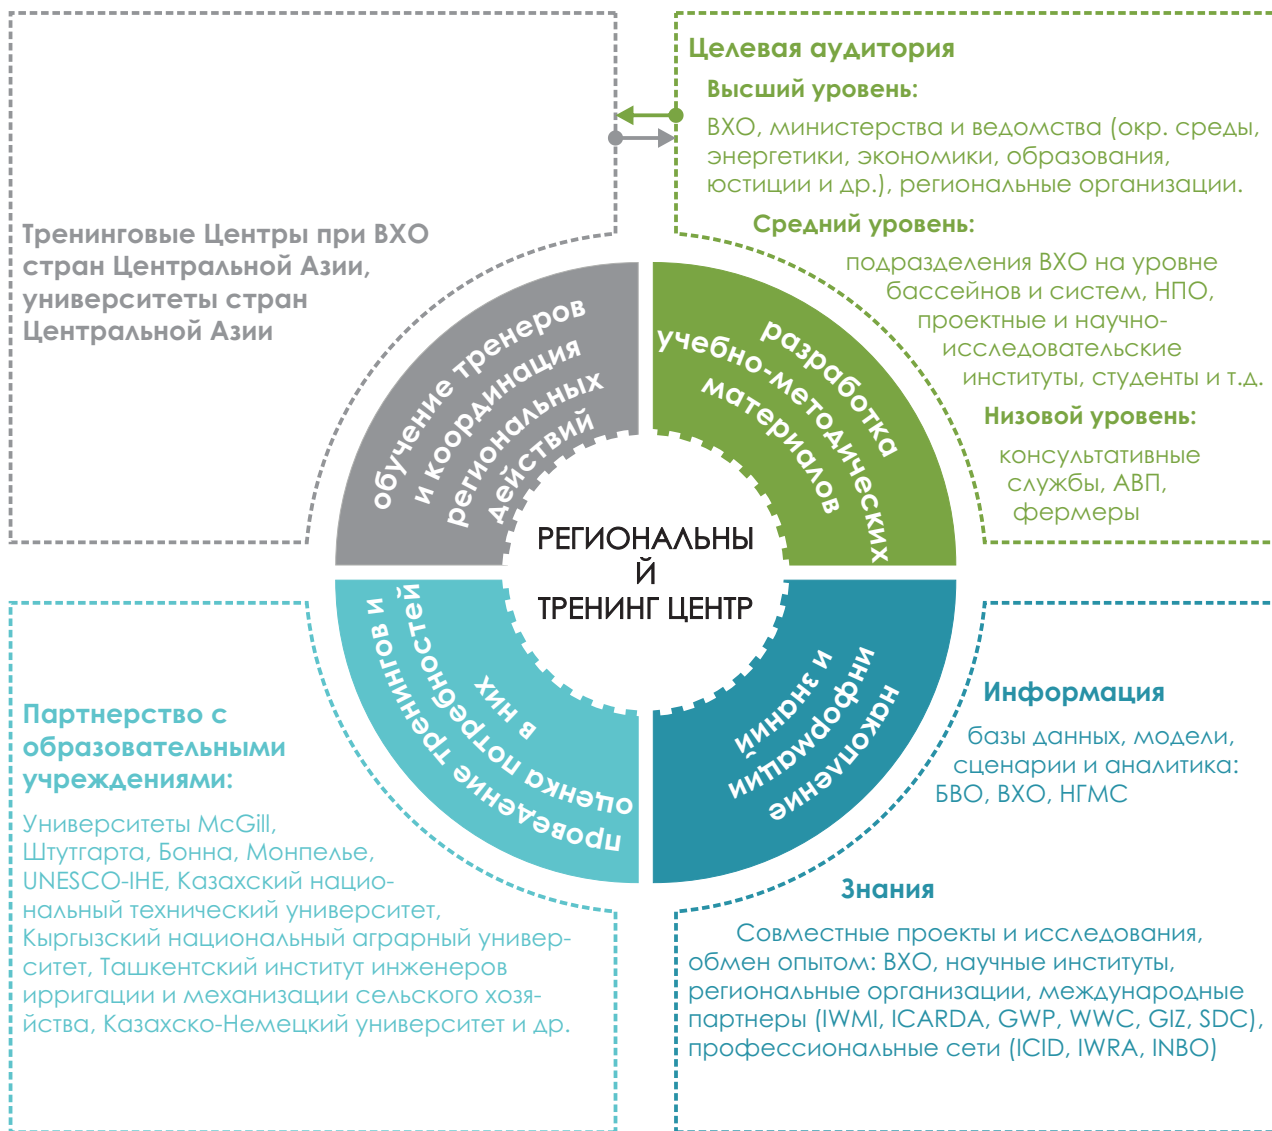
Целевая аудитория

Высший уровень:

ВХО, министерства и ведомства (окр. среды, энергетики, экономики, образования, юстиции и др.), региональные организации.

Средний уровень:

подразделения ВХО на уровне бассейнов и систем, НПО, проектные и научно-исследовательские институты, студенты и т.д.

Низовой уровень:

консультативные службы, АВП, фермеры

Тренинговые Центры при ВХО стран Центральной Азии, университеты стран Центральной Азии

обучение тренеров и координация региональных действий

разработка учебно-методических материалов

РЕГИОНАЛЬНЫ Й ТРЕНИНГ ЦЕНТР

проведение тренингов и оценка потребностей в них

накопление информации и знаний

Партнерство с образовательными учреждениями:

Университеты McGill, Штутгарта, Бонна, Монпелье, UNESCO-IHE, Казахский национальный технический университет, Кыргызский национальный аграрный университет, Ташкентский институт инженеров ирригации и механизации сельского хозяйства, Казахско-Немецкий университет и др.

Информация

базы данных, модели, сценарии и аналитика: БВО, ВХО, НГМС

Знания

Совместные проекты и исследования, обмен опытом: ВХО, научные институты, региональные организации, международные партнеры (IWMI, ICARDA, GWP, WWC, GIZ, SDC), профессиональные сети (ICID, IWRA, INBO)